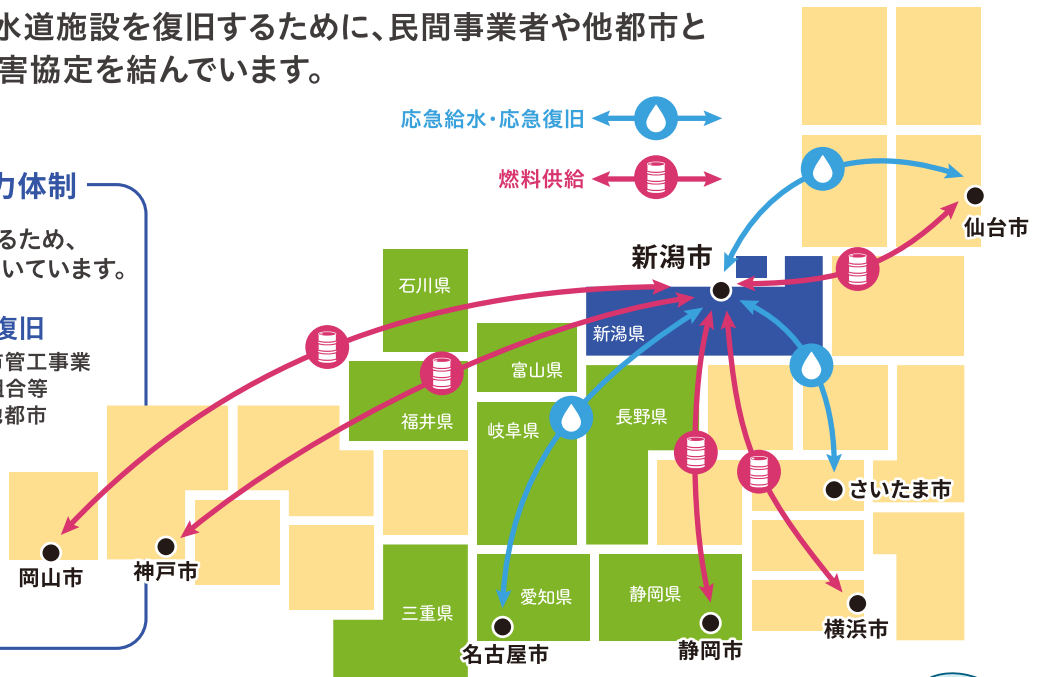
水道施設を復旧するために、民間事業者や他都市と
害協定を結んでいます。

応急給水・応急復旧

燃料供給

力体制
るため、
いています。

復旧
管工事業
合等
都市

新潟市
仙台市
石川県
新潟県
富山県
福井県
岐阜県
長野県
さいたま市
岡山市
神戸市
愛知県
静岡県
三重県
横浜市
名古屋市
静岡市